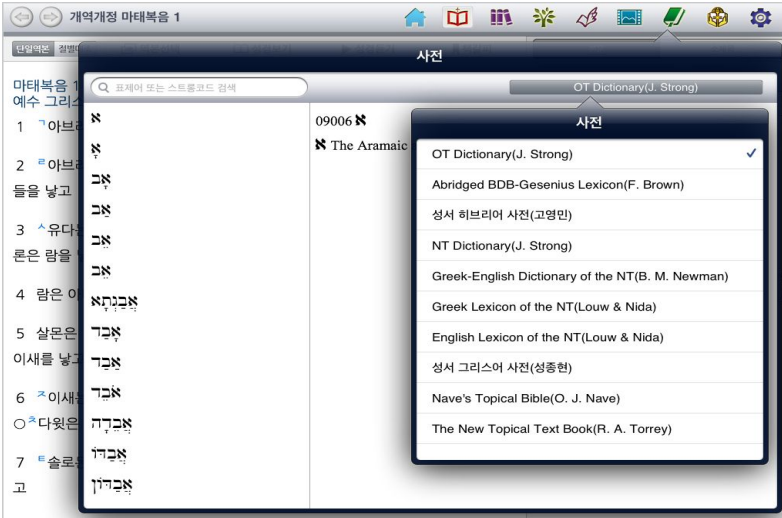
개역개정 마태복음 1

단일역본 절별

사전

마태복음 1
예수 그리스

1 ㄱ아브라

2 ㄹ아브라
들을 낳고

3 ㅅ유다
론은 람을

4 람은 아

5 살몬은
이새를 낳고

6 ㅈ이새
○ㅊ다윗은

7 ㅌ솔로
고

표제어 또는 스트롱코드 검색

א
אָ
אַב
אָב
אֵב
אִב
אֲבַגְתָא
אָבַד
אֲבַד
אֹבֵד
אֲבֵדָה
אֲבַדּוֹ
אֲבַדּוֹן

OT Dictionary(J. Strong)

09006 א
א The Aramaic

사전

OT Dictionary(J. Strong) ✓
Abridged BDB-Gesenius Lexicon(F. Brown)
성서 히브리어 사전(고영민)
NT Dictionary(J. Strong)
Greek-English Dictionary of the NT(B. M. Newman)
Greek Lexicon of the NT(Louw & Nida)
English Lexicon of the NT(Louw & Nida)
성서 그리스어 사전(성종현)
Nave's Topical Bible(O. J. Nave)
The New Topical Text Book(R. A. Torrey)